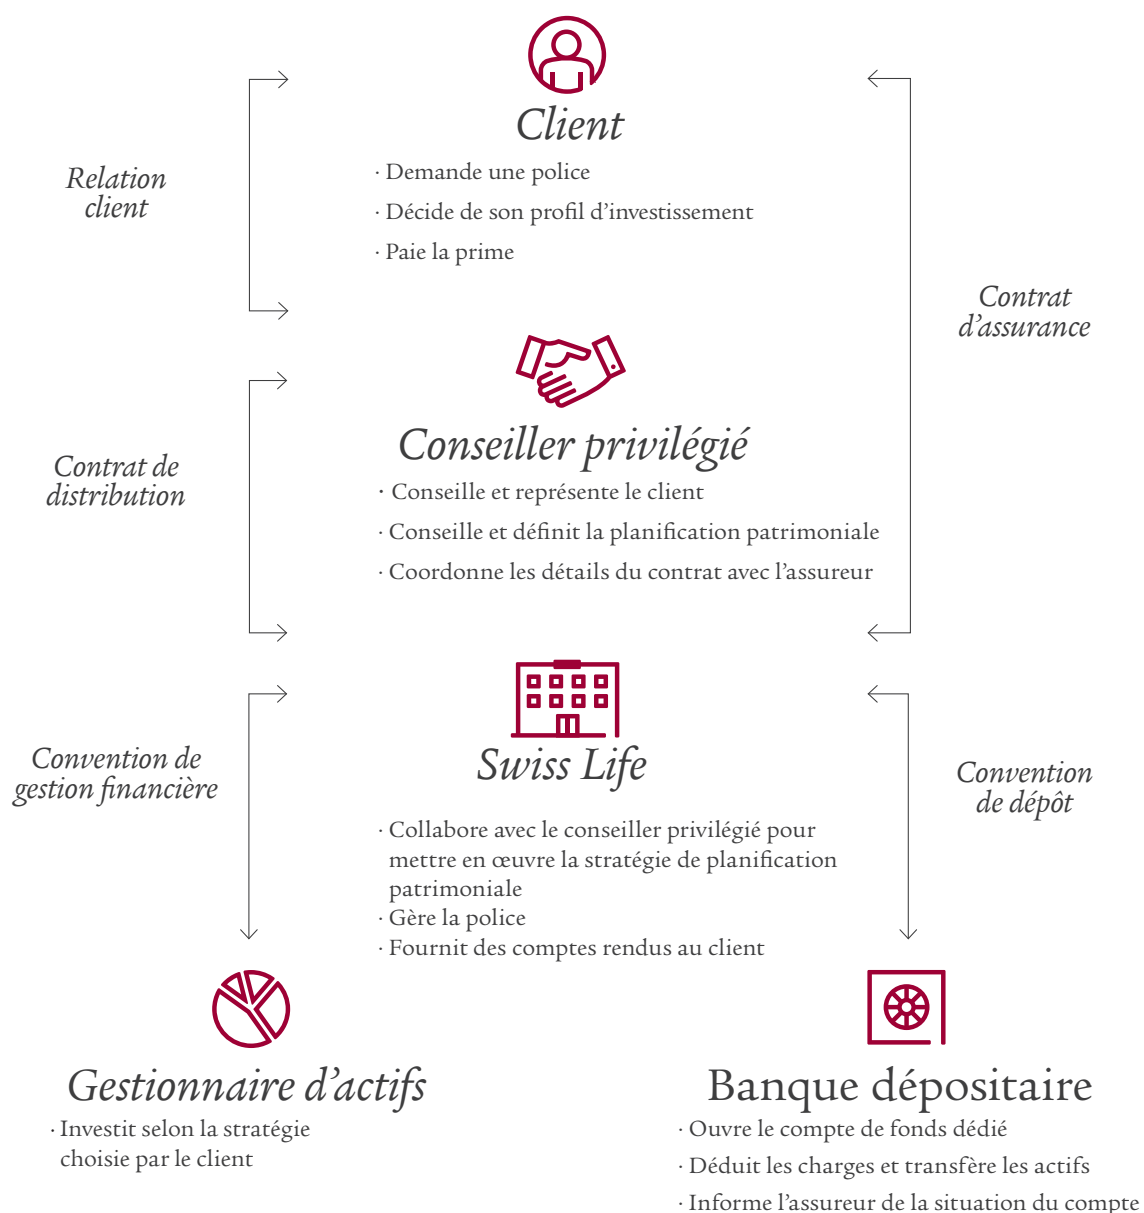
Client

· Demande une police
· Décide de son profil d'investissement
· Paie la prime

Relation client

Contrat d'assurance

Conseiller privilégié

· Conseille et représente le client
· Conseille et définit la planification patrimoniale
· Coordonne les détails du contrat avec l'assureur

Contrat de distribution

Swiss Life

· Collabore avec le conseiller privilégié pour mettre en œuvre la stratégie de planification patrimoniale
· Gère la police
· Fournit des comptes rendus au client

Convention de gestion financière

Convention de dépôt

Gestionnaire d'actifs

· Investit selon la stratégie choisie par le client

Banque dépositaire

· Ouvre le compte de fonds dédié
· Déduit les charges et transfère les actifs
· Informe l'assureur de la situation du compte